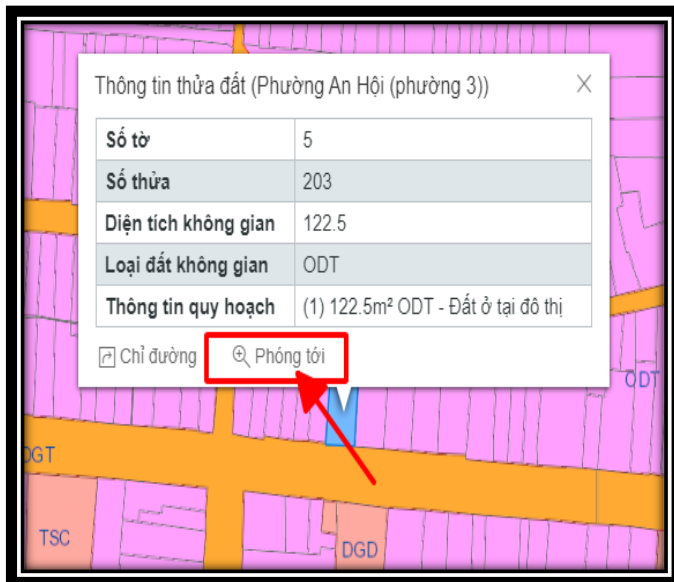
Thông tin thửa đất (Phường An Hội (phường 3))

X

| Số tờ | 5 |
|---|---|
| Số thửa | 203 |
| Diện tích không gian | 122.5 |
| Loại đất không gian | ODT |
| Thông tin quy hoạch | (1) 122.5m² ODT - Đất ở tại đô thị |

Chỉ đường

Phóng tới

ODT

DGT

TSC

DGD